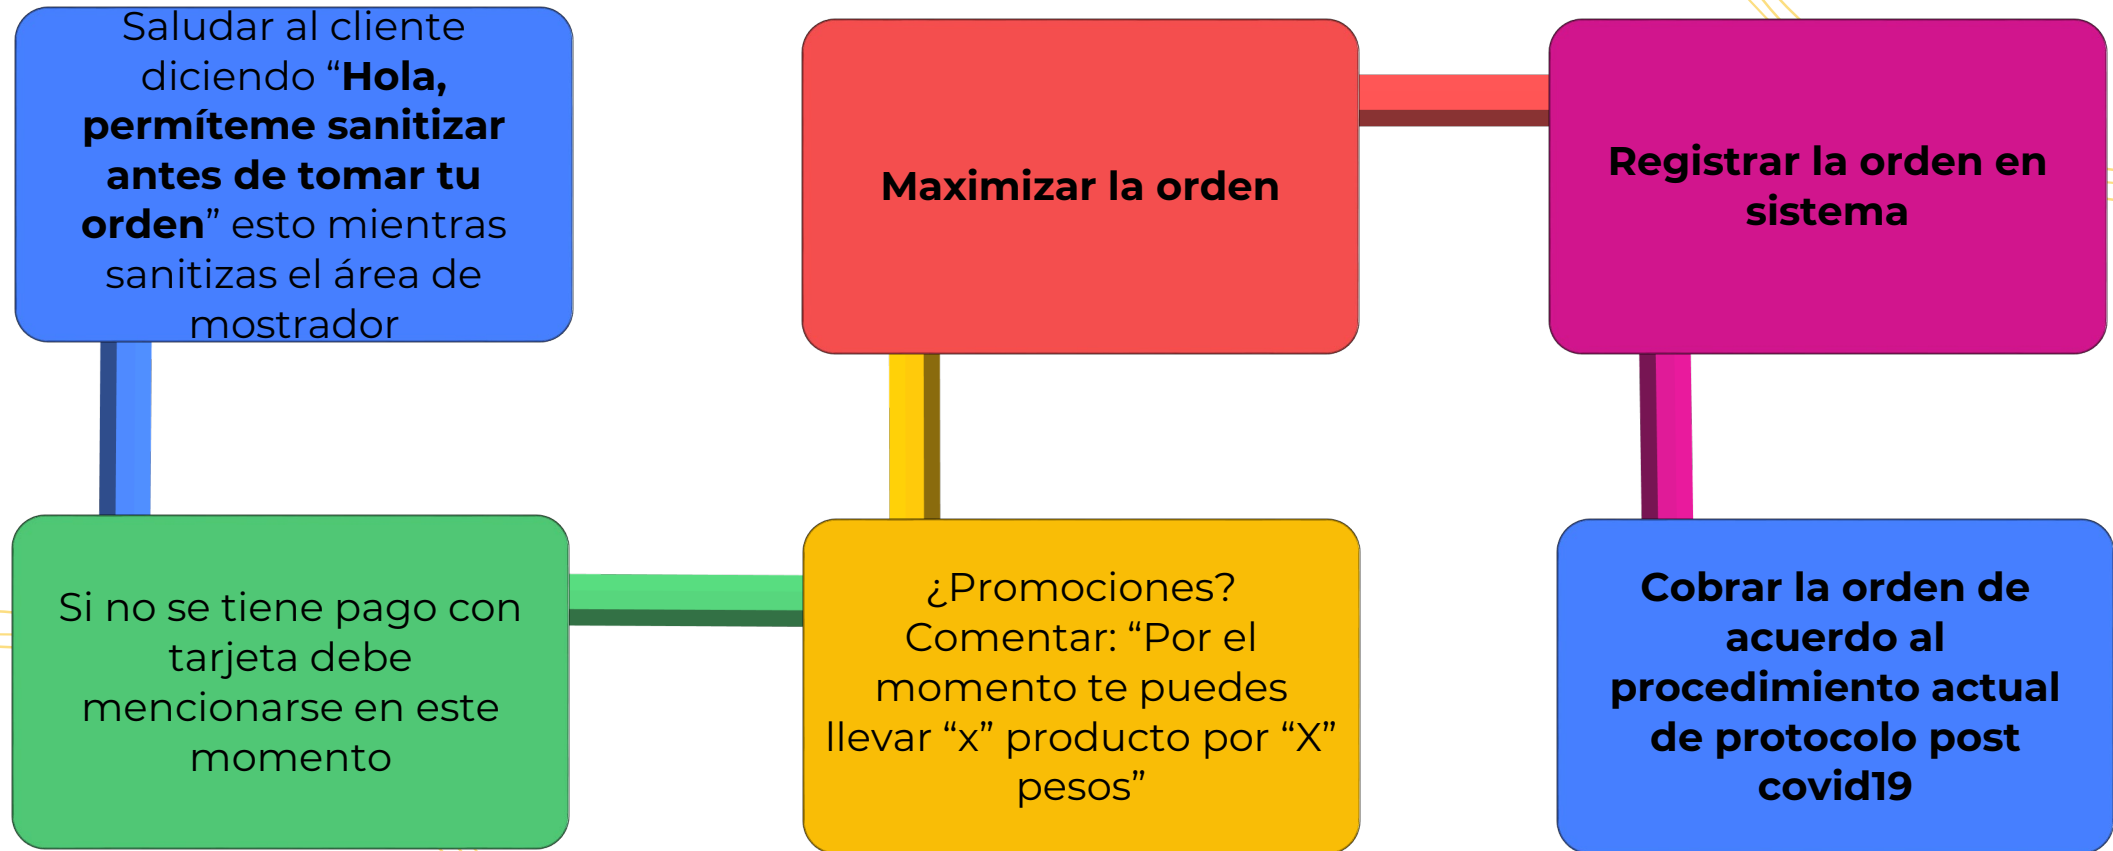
Saludar al cliente diciendo “Hola, permíteme sanitizar antes de tomar tu orden” esto mientras sanitizas el área de mostrador

Si no se tiene pago con tarjeta debe mencionarse en este momento

¿Promociones? Comentar: “Por el momento te puedes llevar “x” producto por “X” pesos”

Maximizar la orden

Registrar la orden en sistema

Cobrar la orden de acuerdo al procedimiento actual de protocolo post covid19